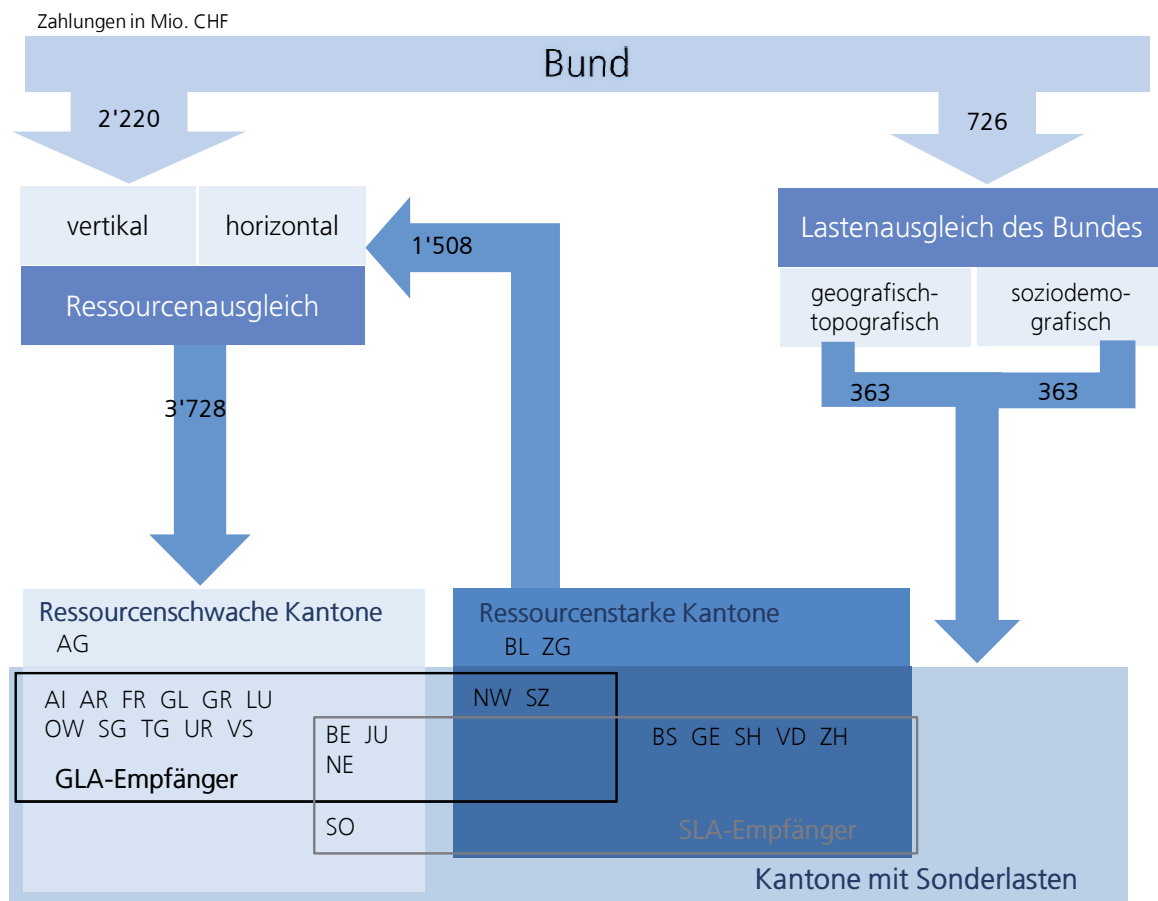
Zahlungen in Mio. CHF

Bund

2'220

726

vertikal

horizontal

1'508

Lastenausgleich des Bundes

Ressourcenausgleich

geografisch-topografisch

soziodemografisch

363

363

3'728

Ressourcenschwache Kantone

AG

Ressourcenstarke Kantone

BL ZG

AI AR FR GL GR LU OW SG TG UR VS

NW SZ

BE JU NE

BS GE SH VD ZH

GLA-Empfänger

SO

SLA-Empfänger

Kantone mit Sonderlasten